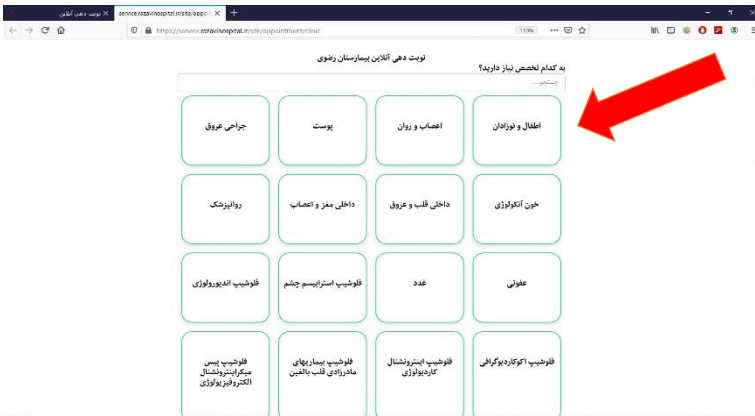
نوبت دهی آنلاین ×
service.razavihospital.ir/site/appoi ×
+
https://service.razavihospital.ir/site/appointment/clinic
110%
نوبت دهی آنلاین بیمارستان رضوی
به کدام تخصص نیاز دارید؟
جستجو...

اطفال و نوزادان
اعصاب و روان
پوست
جراحی عروق
خون آنکولوژی
داخلی قلب و عروق
داخلی مغز و اعصاب
روانپزشک
عفونی
غدد
فلوشیپ استرابیسم چشم
فلوشیپ اندیورولوژی
فلوشیپ اکوکاردیوگرافی
فلوشیپ اینترونشنال کاردیولوژی
فلوشیپ بیماریهای مادرزادی قلب بالغین
فلوشیپ پیس میکر اینترونشنال الکتروفیزیولوژی